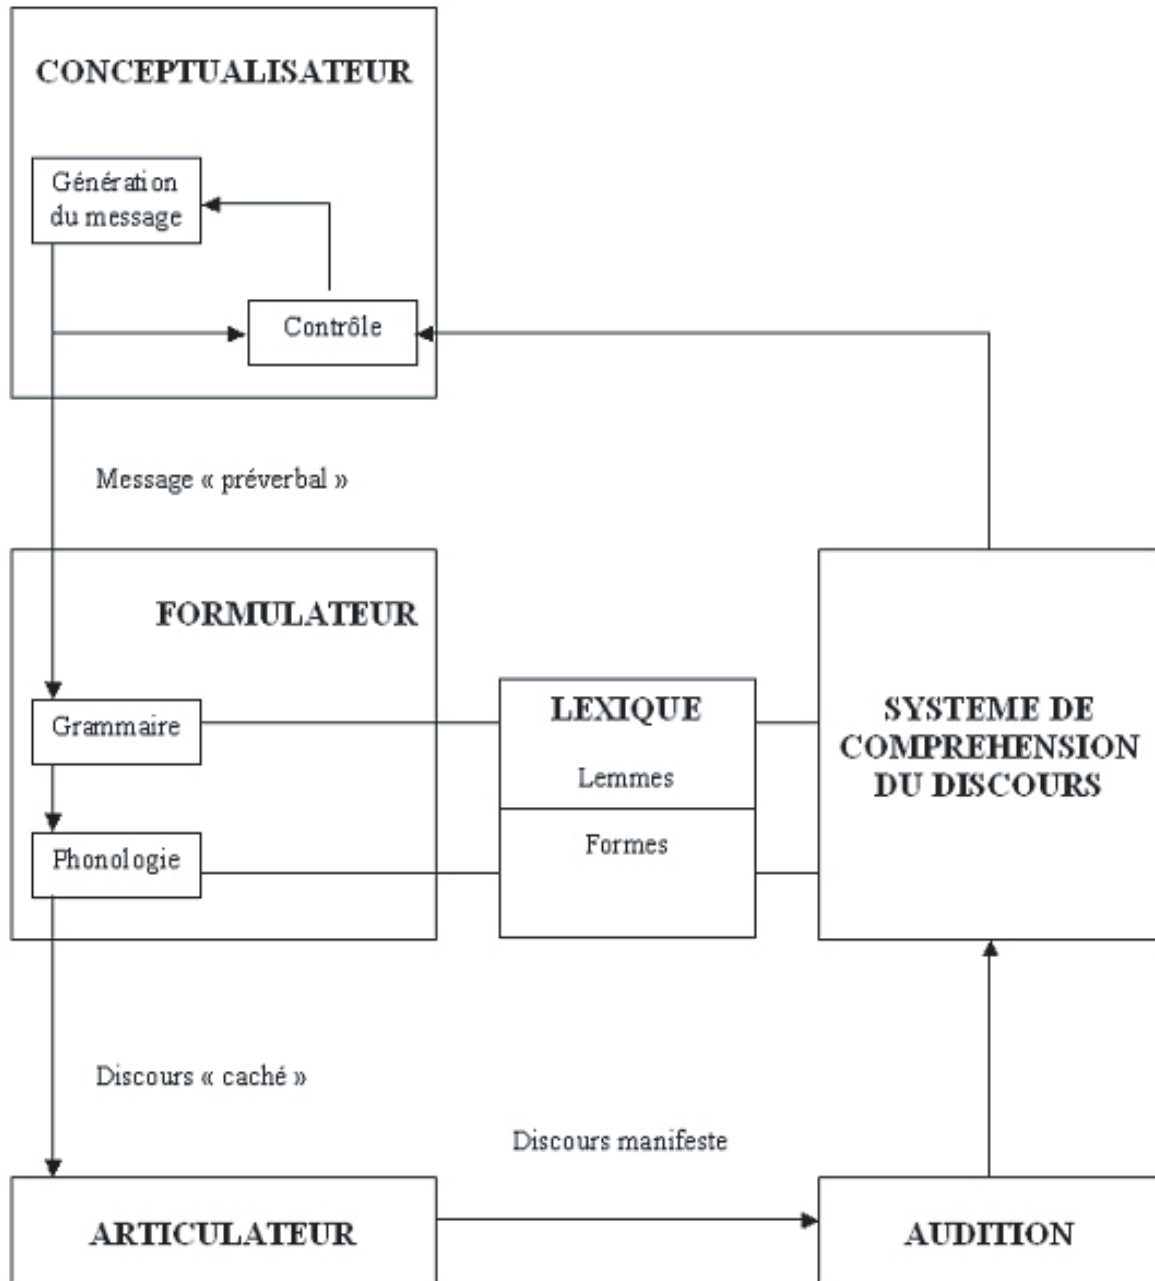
CONCEPTUALISATEUR

Génération du message

Contrôle

Message « préverbal »

FORMULATEUR

Grammaire

Phonologie

LEXIQUE

Lemmes

Formes

SYSTEME DE COMPREHENSION DU DISCOURS

Discours « caché »

Discours manifeste

ARTICULATEUR

AUDITION